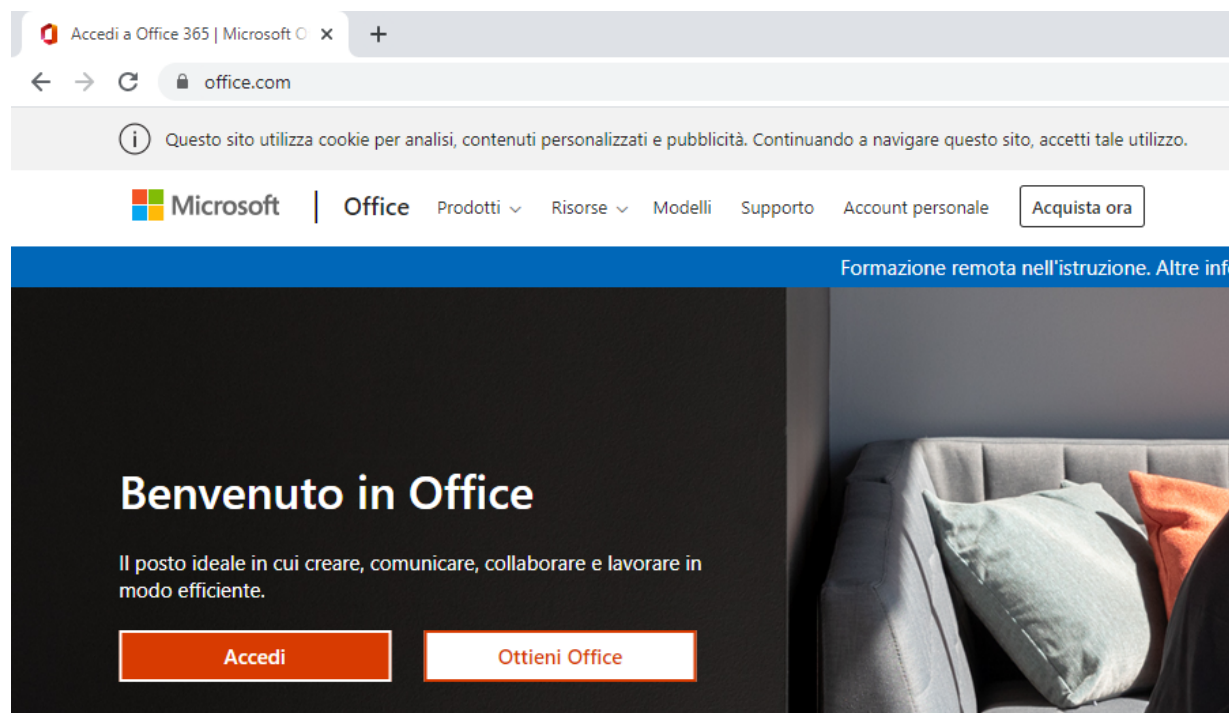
Accedi a Office 365 | Microsoft O
×
+
office.com

Questo sito utilizza cookie per analisi, contenuti personalizzati e pubblicità. Continuando a navigare questo sito, accetti tale utilizzo.

Microsoft | Office Prodotti Risorse Modelli Supporto Account personale Acquista ora

Formazione remota nell'istruzione. Altre inf

Benvenuto in Office

Il posto ideale in cui creare, comunicare, collaborare e lavorare in modo efficiente.

Accedi
Ottieni Office